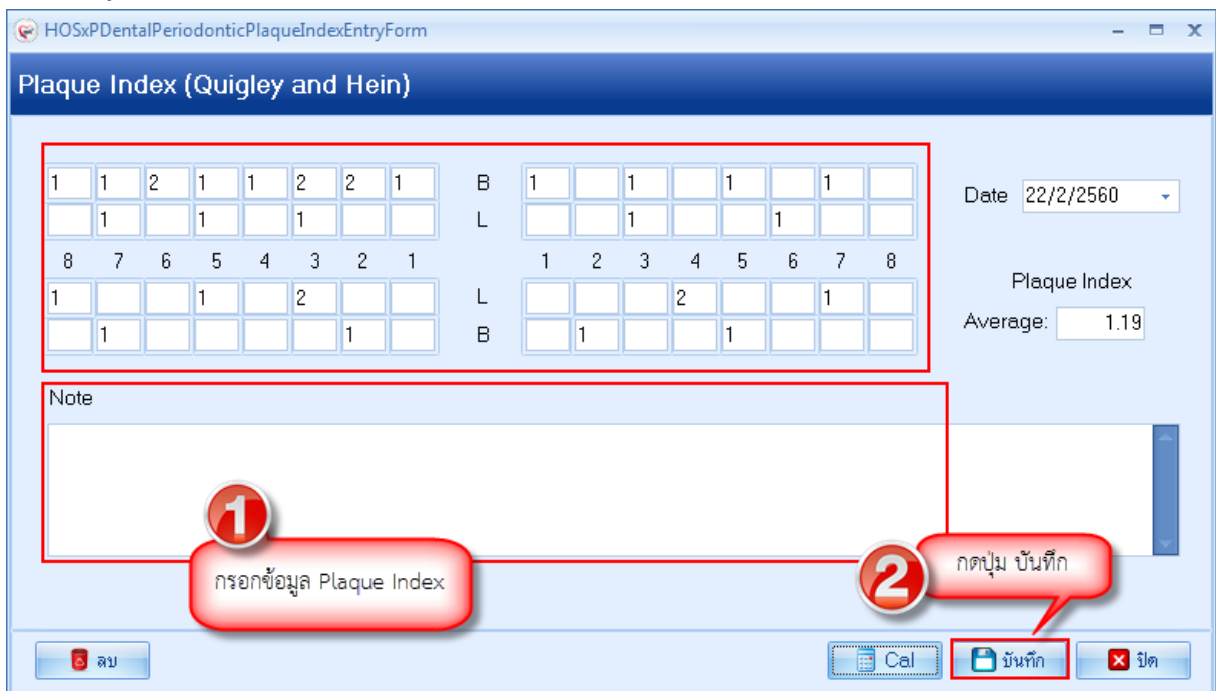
HOSxPDentalPeriodonticPlaqueIndexEntryForm

Plaque Index (Quigley and Hein)

| | | | | | | | | | | | | | | | | |
|---|---|---|---|---|---|---|---|---|---|---|---|---|---|---|---|---|
| 1 | 1 | 2 | 1 | 1 | 2 | 2 | 1 | B | 1 | | 1 | | 1 | | 1 | |
| | 1 | | 1 | | 1 | | | L | | | 1 | | | 1 | | |
| 8 | 7 | 6 | 5 | 4 | 3 | 2 | 1 | | 1 | 2 | 3 | 4 | 5 | 6 | 7 | 8 |
| 1 | | | 1 | | 2 | | | L | | | | 2 | | | 1 | |
| | 1 | | | | | 1 | | B | | 1 | | | 1 | | | |

Date 22/2/2560

Plaque Index
Average: 1.19

Note

1
กรอกข้อมูล Plaque Index

2
กดปุ่ม บันทึก

ลบ
Cal
บันทึก
ปิด